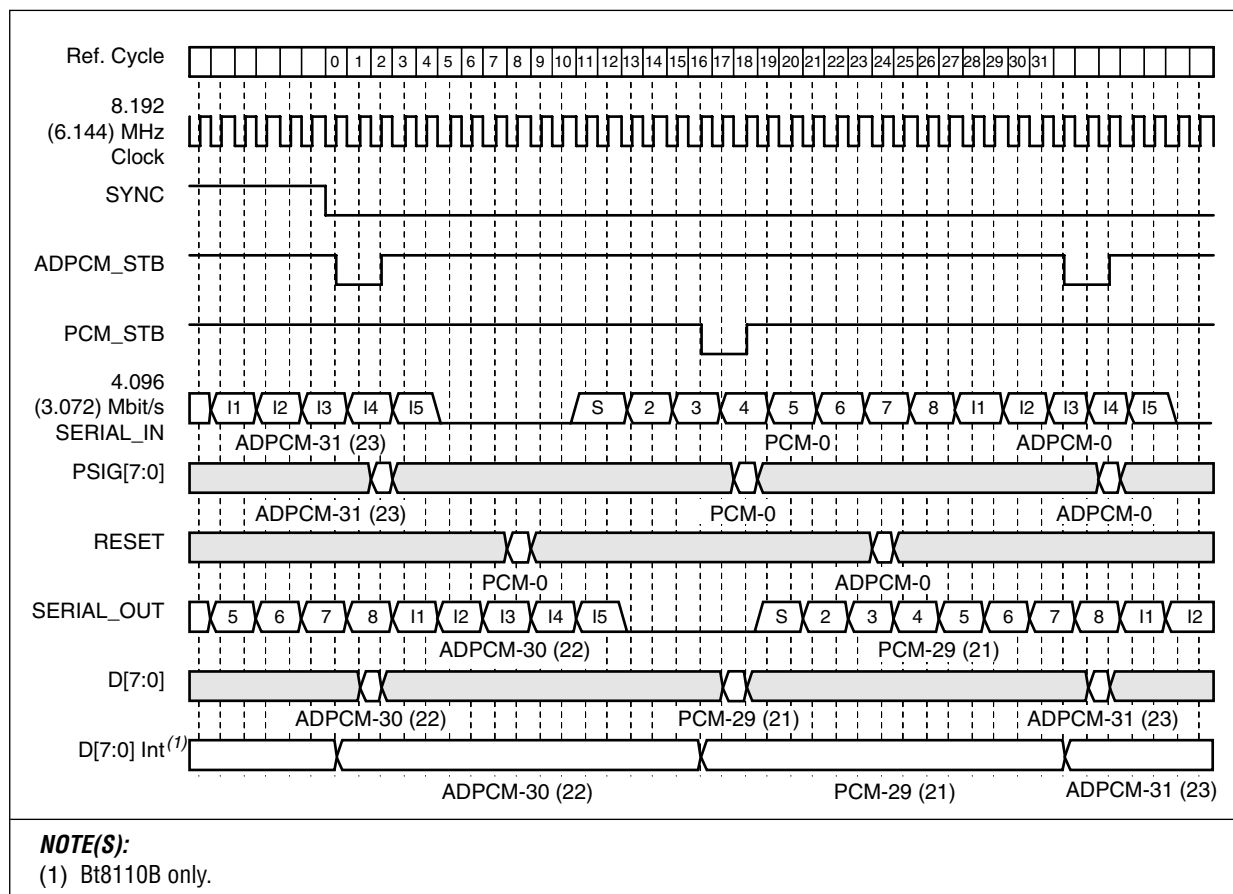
Ref. Cycle
0 1 2 3 4 5 6 7 8 9 10 11 12 13 14 15 16 17 18 19 20 21 22 23 24 25 26 27 28 29 30 31

8.192 (6.144) MHz Clock

SYNC

ADPCM_STB

PCM_STB

4.096 (3.072) Mbit/s SERIAL_IN
I1 I2 I3 I4 I5 S 2 3 4 5 6 7 8 I1 I2 I3 I4 I5
ADPCM-31 (23) PCM-0 ADPCM-0

PSIG[7:0]
ADPCM-31 (23) PCM-0 ADPCM-0

RESET
PCM-0 ADPCM-0

SERIAL_OUT
5 6 7 8 I1 I2 I3 I4 I5 S 2 3 4 5 6 7 8 I1 I2
ADPCM-30 (22) PCM-29 (21)

D[7:0]
ADPCM-30 (22) PCM-29 (21) ADPCM-31 (23)

D[7:0] Int$^{(1)}$
ADPCM-30 (22) PCM-29 (21) ADPCM-31 (23)

NOTE(S):
(1) Bt8110B only.